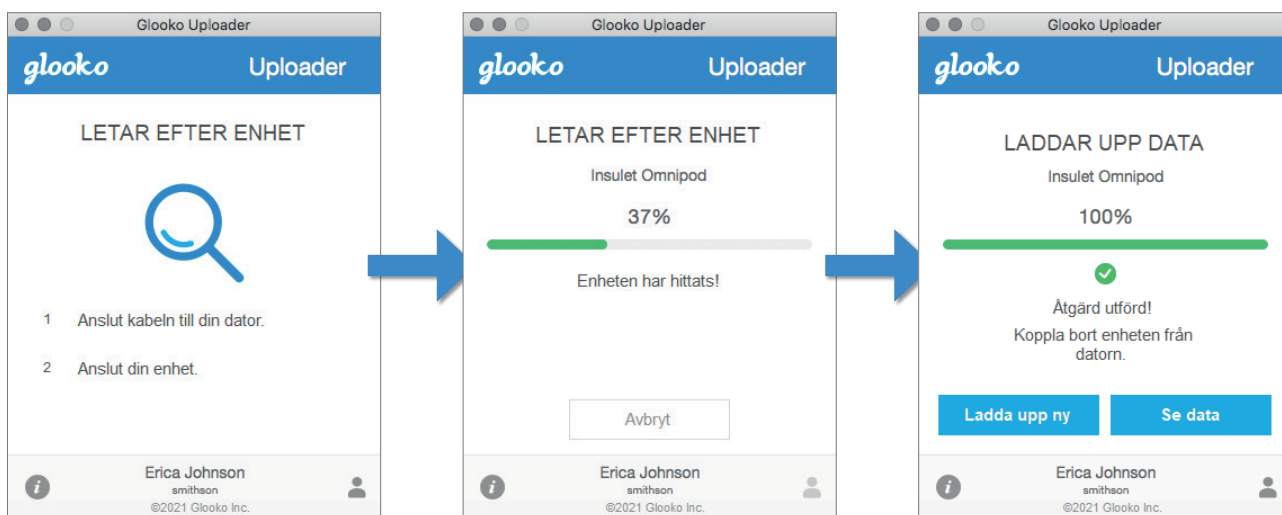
Glooko Uploader

glooko Uploader

LETAR EFTER ENHET

1 Anslut kabeln till din dator.

2 Anslut din enhet.

Erica Johnson
smithson
©2021 Glooko Inc.

Glooko Uploader

glooko Uploader

LETAR EFTER ENHET

Insulet Omnipod

37%

Enheten har hittats!

Avbryt

Erica Johnson
smithson
©2021 Glooko Inc.

Glooko Uploader

glooko Uploader

LADDAR UPP DATA

Insulet Omnipod

100%

Åtgärd utförd!

Koppla bort enheten från datorn.

Ladda upp ny

Se data

Erica Johnson
smithson
©2021 Glooko Inc.